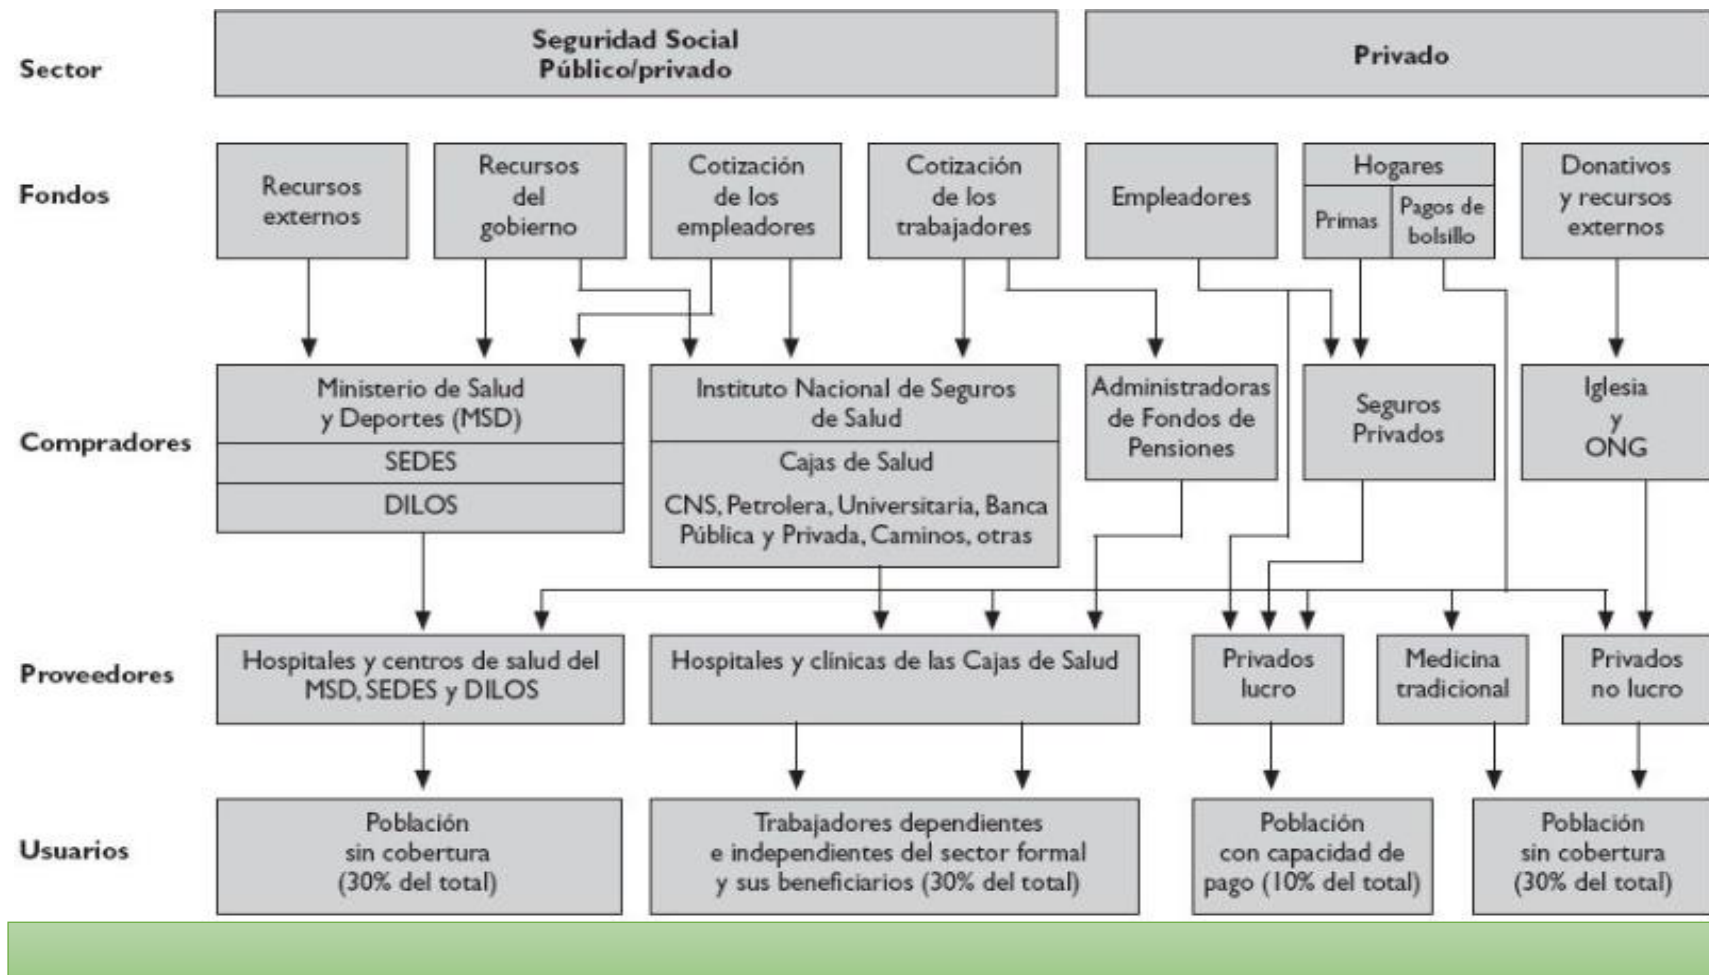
Sector

Seguridad Social
Público/privado

Privado

Fondos

Recursos externos

Recursos del gobierno

Cotización de los empleadores

Cotización de los trabajadores

Empleadores

Hogares

Primas

Pagos de bolsillo

Donativos y recursos externos

Compradores

Ministerio de Salud y Deportes (MSD)

SEDES

DILOS

Instituto Nacional de Seguros de Salud

Cajas de Salud

CNS, Petrolera, Universitaria, Banca Pública y Privada, Caminos, otras

Administradoras de Fondos de Pensiones

Seguros Privados

Iglesia y ONG

Proveedores

Hospitales y centros de salud del MSD, SEDES y DILOS

Hospitales y clínicas de las Cajas de Salud

Privados lucro

Medicina tradicional

Privados no lucro

Usuarios

Población sin cobertura (30% del total)

Trabajadores dependientes e independientes del sector formal y sus beneficiarios (30% del total)

Población con capacidad de pago (10% del total)

Población sin cobertura (30% del total)